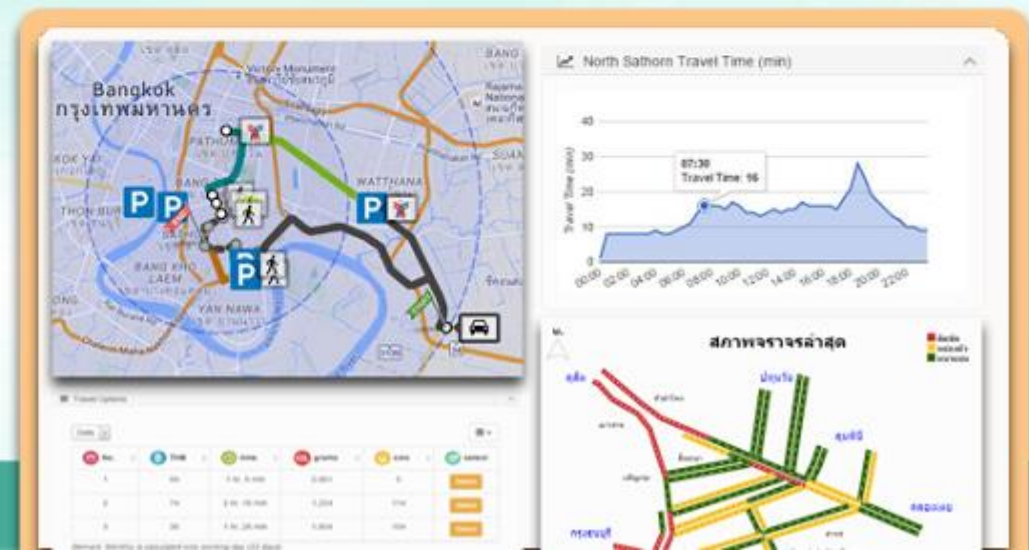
Bangkok
กรุงเทพมหานคร
PATHUM
WATTHANA
KOK YAI
THON BURI
BANG KHO LAEM
YAN NAWA
Victory Monument

North Sathorn Travel Time (min)

40
30
20
10
0
Travel Time (min)
07:30
Travel Time: 16
00:00 02:00 04:00 06:00 08:00 10:00 12:00 14:00 16:00 18:00 20:00 22:00

สภาพจราจรล่าสุด
ปทุมวัน
สุขุมวิท
คลองเตย

Travel Options